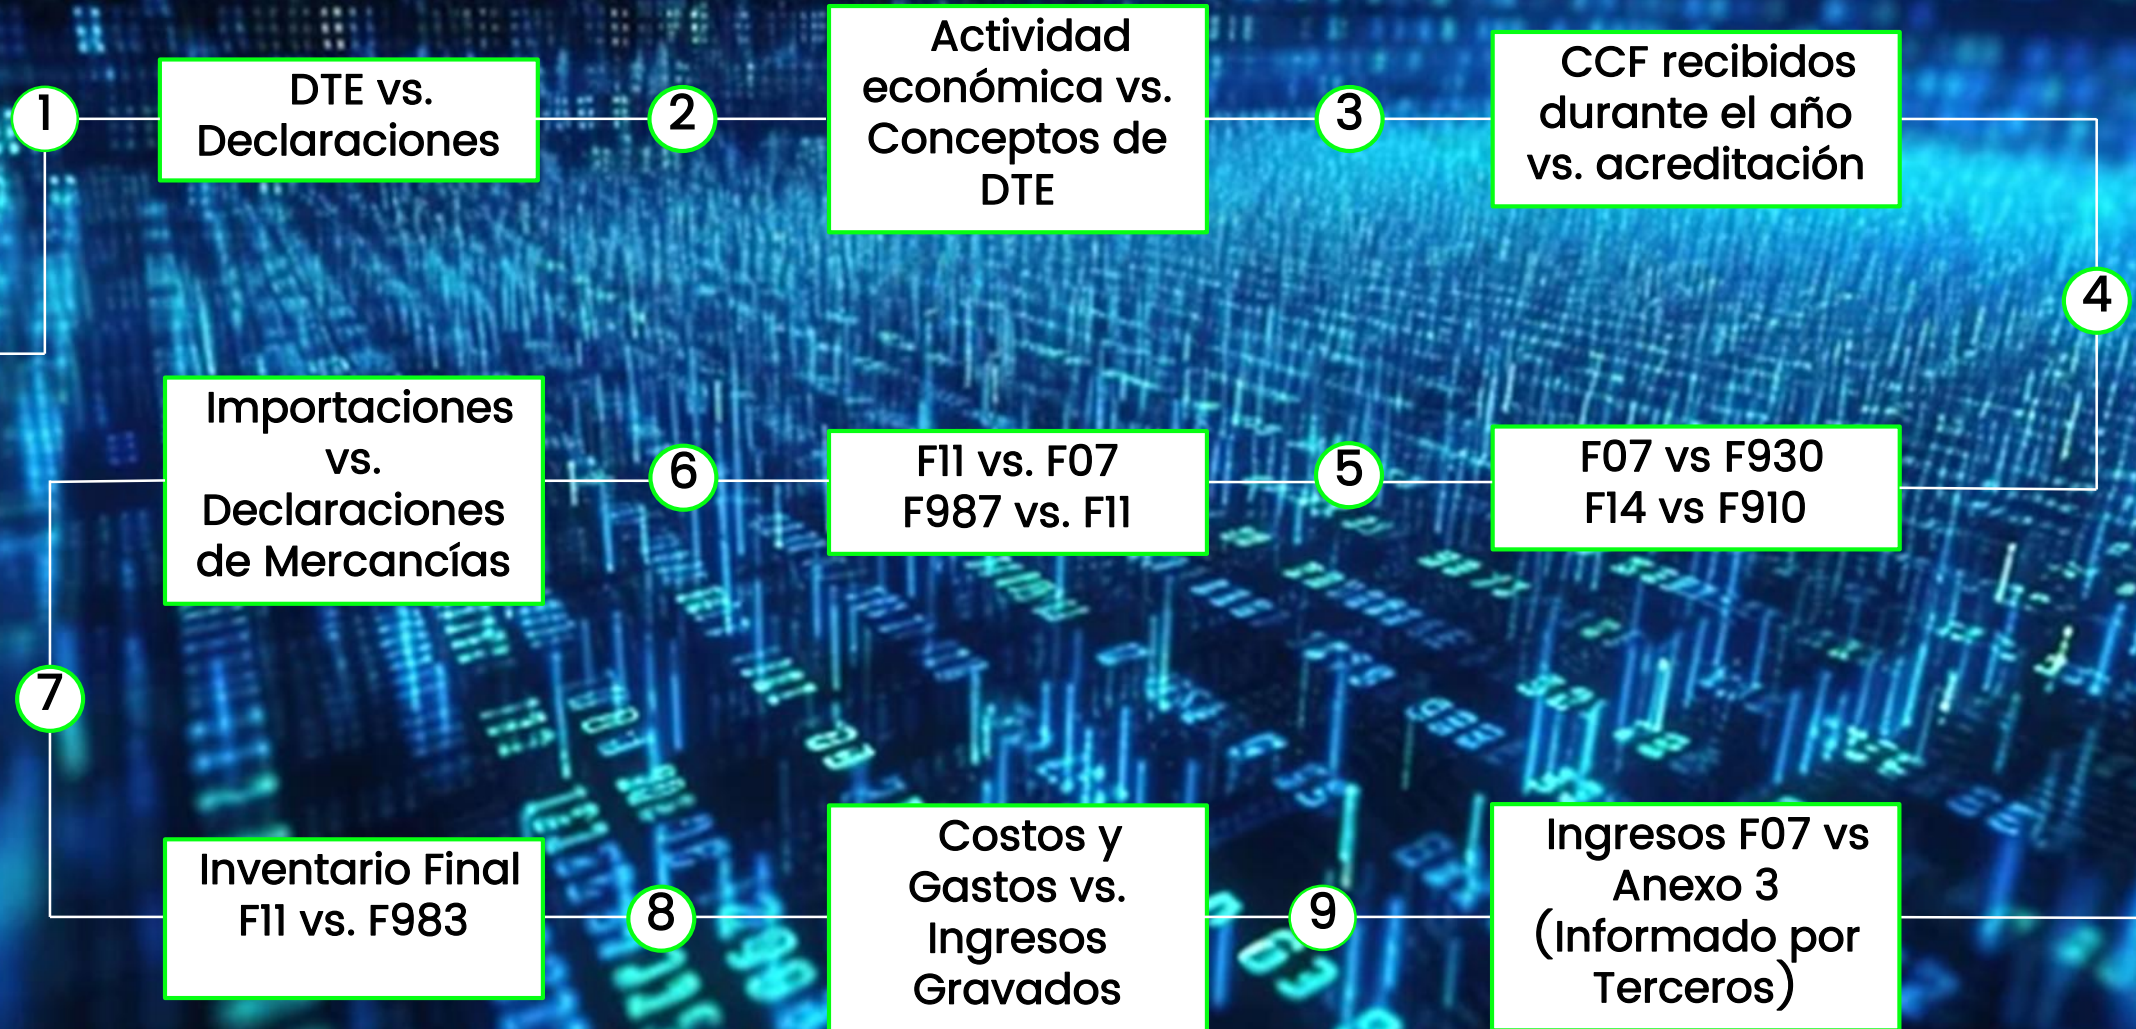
1

DTE vs. Declaraciones

2

Actividad económica vs. Conceptos de DTE

3

CCF recibidos durante el año vs. acreditación

4

F07 vs F930
F14 vs F910

5

F11 vs. F07
F987 vs. F11

6

Importaciones vs. Declaraciones de Mercancías

7

Inventario Final F11 vs. F983

8

Costos y Gastos vs. Ingresos Gravados

9

Ingresos F07 vs Anexo 3 (Informado por Terceros)